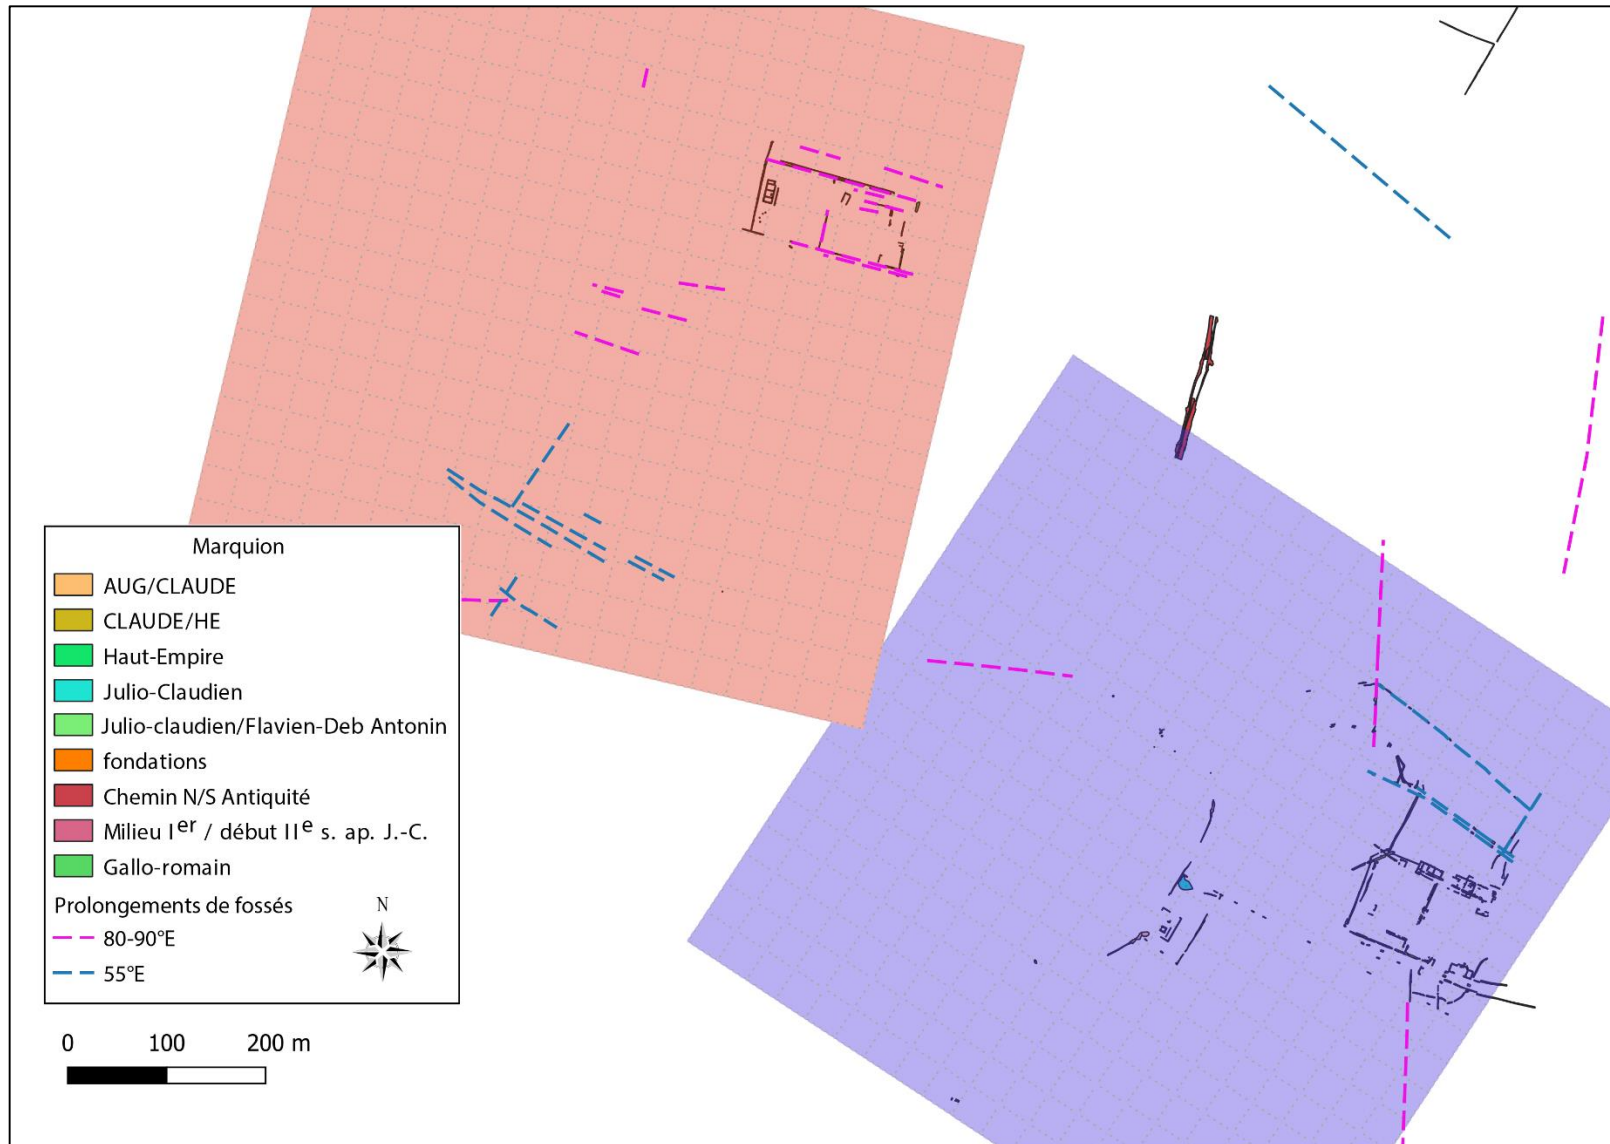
Marquion
AUG/CLAUDE
CLAUDE/HE
Haut-Empire
Julio-Claudien
Julio-claudien/Flavien-Deb Antonin
fondations
Chemin N/S Antiquité
Milieu I$^{er}$ / début II$^{e}$ s. ap. J.-C.
Gallo-romain
Prolongements de fossés
80-90°E
55°E
N
0 100 200 m